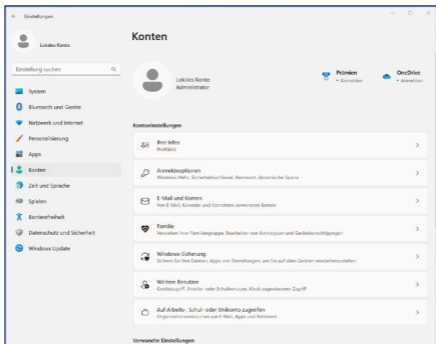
Einstellungen

Lokales Konto

Einstellung suchen

System

Bluetooth und Geräte

Netzwerk und Internet

Personalisierung

Apps

Konten

Zeit und Sprache

Spielen

Barrierefreiheit

Datenschutz und Sicherheit

Windows Update

Konten

Lokales Konto
Administrator

Prämien
• Anmelden

OneDrive
• Anmelden

Kontoeinstellungen

Ihre Infos
Profilbild

Anmeldeoptionen
Windows Hello, Sicherheitsschlüssel, Kennwort, dynamische Sperre

E-Mail und Konten
E-Mail, Kalender und Kontakte verwendete Konten

Familie
Verwalten Ihre Familiengruppe, Bearbeiten von Kontotypen und Gerätebeschränkungen

Windows-Sicherung
Sichern Sie Ihre Dateien, Apps und Einstellungen, um sie auf allen Geräten wiederherzustellen

Weitere Benutzer
Gerätezugriff, Arbeits- oder Schulbenutzer, Kiosk zugewiesener Zugriff

Auf Arbeits-, Schul- oder Unikonto zugreifen
Organisationsressourcen wie E-Mail, Apps und Netzwerk

Verwandte Einstellungen